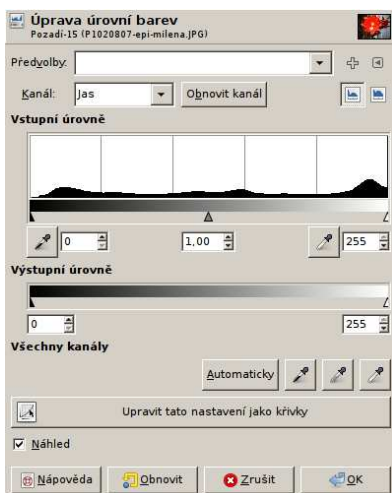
Úprava úrovní barev
Pozadí-15 (P1020807-epi-milena.JPG)

Předvolby:

Kanál: Jas
Obnovit kanál

Vstupní úrovně

0
1,00
255

Výstupní úrovně

0
255

Všechny kanály

Automaticky

Upravit tato nastavení jako křivky

Náhled

Nápověda
Obnovit
Zrušit
OK